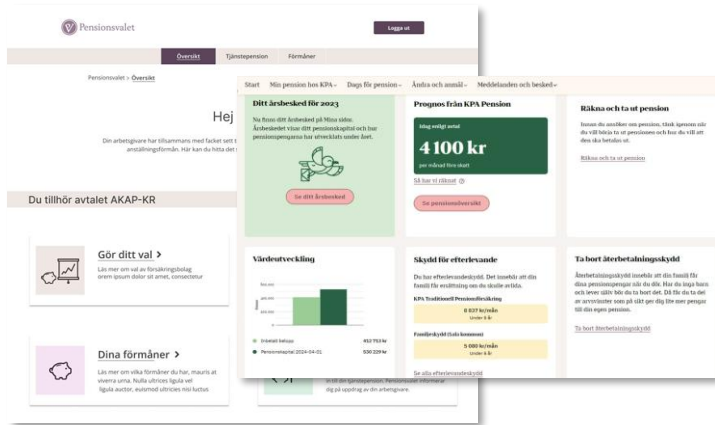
Pensionsvalet

Logga ut

Översikt  Tjänstepension  Förmåner

Pensionsvalet > Översikt

Hej

Din arbetsgivare har tillsammans med facket sett t anställningsförmån. Här kan du hitta det

Du tillhör avtalet AKAP-KR

Gör ditt val >

Läs mer om val av försäkringsbolag orem ipsum dolor sit amet, consectetur

Dina förmåner >

Läs mer om vilka förmåner du har, mauris at viverra urna. Nulla ultrices ligula vel ligula auctor, euismod ultricies nisi luctus

Start  Min pension hos KPA  Dags för pension  Ändra och anmäl  Meddelanden och besked

Ditt årsbesked för 2023

Nu finns ditt årsbesked på Mina sidor. Årsbeskedet visar ditt pensionskapital och hur pensionspengarna har utvecklats under året.

Se ditt årsbesked

Prognos från KPA Pension

Idag ungefär antal

4 100 kr

per månad före skatt

Så har vi räknat

Se pensionsöversikt

Räkna och ta ut pension

Innan du ansöker om pension, tänk igenom när du vill börja ta ut pensionen och hur du vill att den ska betalas ut.

Räkna och ta ut pension

Värdeutveckling

Inbetalt belopp  452 753 kr

Pensionskapital 2024-04-01  536 229 kr

Skydd för efterlevande

Du har efterlevandeskydd. Det innebär att din familj får ersättning om du skulle avlida.

KPA Traditionell Pensionsförsäkring

8 837 kr/mån
Under 5 år

Familjeskydd (Lois kommun)

5 000 kr/mån
Under 5 år

Se alla efterlevandeskydd

Ta bort återbetalningsskydd

Återbetalningsskydd innebär att din familj får dina pensionspengar när du dör. Har du inga barn och lever själv bör du ta bort det. Då får du ta del av arvsvinster som på sikt ger dig lite mer pengar till din egen pension.

Ta bort återbetalningsskydd

in till din tjänstepension. Pensionsvalet informerar dig på uppdrag av din arbetsgivare.